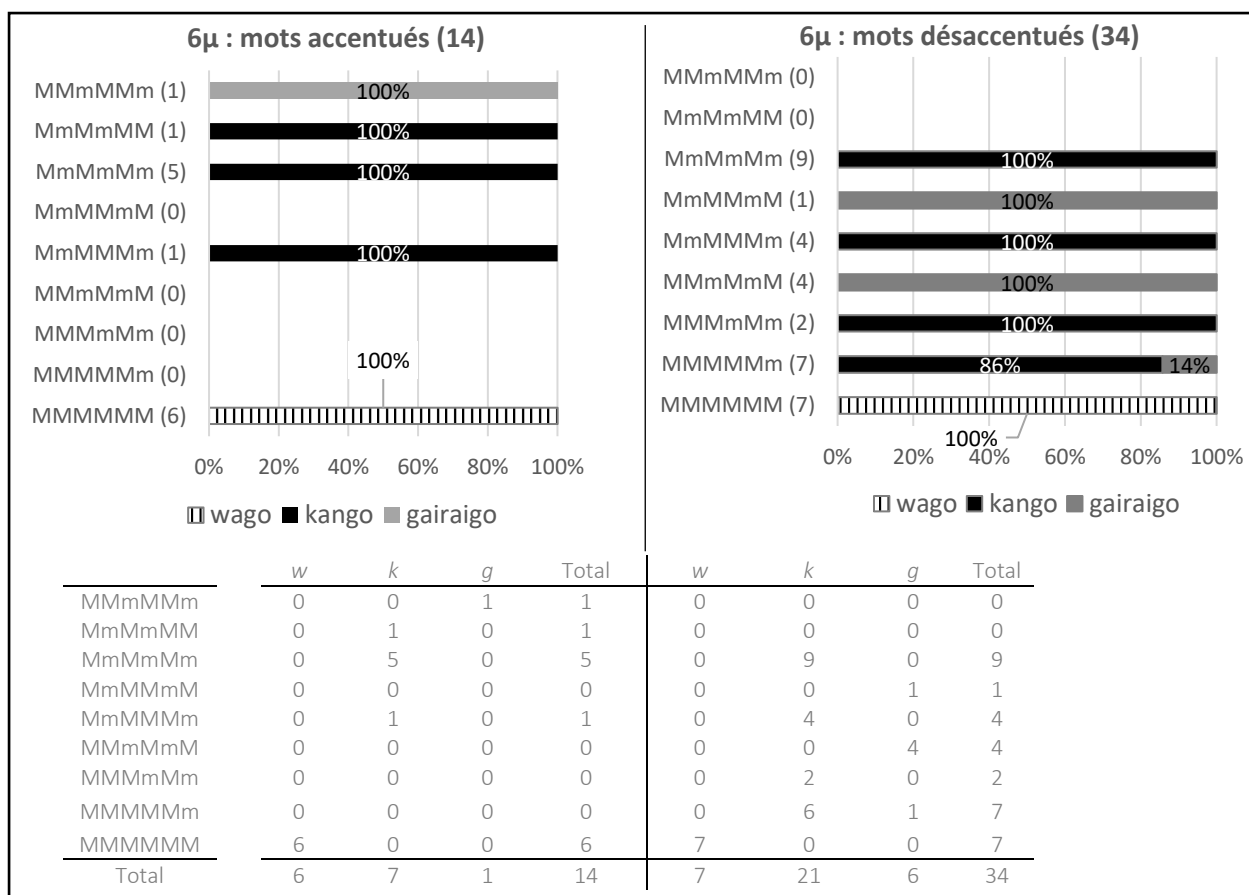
6μ : mots accentués (14)

MMmMMm (1) 100%
MmMmMM (1) 100%
MmMmMm (5) 100%
MmMMmM (0)
MmMMMm (1) 100%
MMmMmM (0)
MMMmMm (0)
MMMMMm (0)
MMMMMM (6) 100%

0% 20% 40% 60% 80% 100%

wago kango gairaigo

6μ : mots désaccentués (34)

MMmMMm (0)
MmMmMM (0)
MmMmMm (9) 100%
MmMMmM (1) 100%
MmMMMm (4) 100%
MMmMmM (4) 100%
MMMmMm (2) 100%
MMMMMm (7) 86% 14%
MMMMMM (7) 100%

0% 20% 40% 60% 80% 100%

wago kango gairaigo

| | *w* | *k* | *g* | Total | *w* | *k* | *g* | Total |
|---|---|---|---|---|---|---|---|---|
| MMmMMm | 0 | 0 | 1 | 1 | 0 | 0 | 0 | 0 |
| MmMmMM | 0 | 1 | 0 | 1 | 0 | 0 | 0 | 0 |
| MmMmMm | 0 | 5 | 0 | 5 | 0 | 9 | 0 | 9 |
| MmMMmM | 0 | 0 | 0 | 0 | 0 | 0 | 1 | 1 |
| MmMMMm | 0 | 1 | 0 | 1 | 0 | 4 | 0 | 4 |
| MMmMmM | 0 | 0 | 0 | 0 | 0 | 0 | 4 | 4 |
| MMMmMm | 0 | 0 | 0 | 0 | 0 | 2 | 0 | 2 |
| MMMMMm | 0 | 0 | 0 | 0 | 0 | 6 | 1 | 7 |
| MMMMMM | 6 | 0 | 0 | 6 | 7 | 0 | 0 | 7 |
| Total | 6 | 7 | 1 | 14 | 7 | 21 | 6 | 34 |